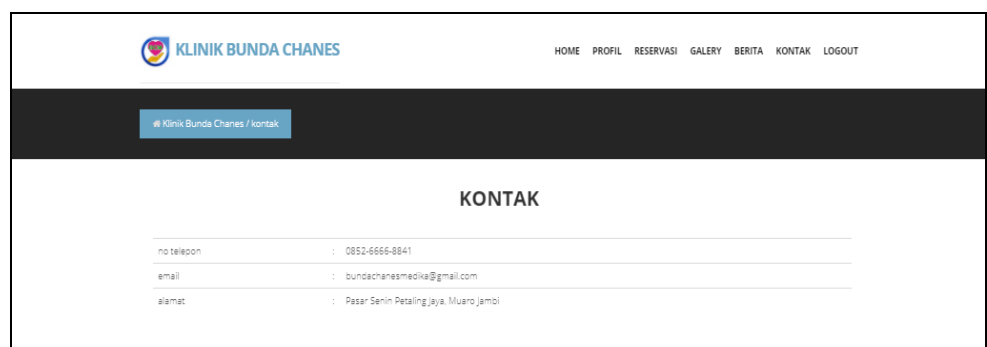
KLINIK BUNDA CHANES

HOME PROFIL RESERVASI GALERY BERITA KONTAK LOGOUT

Klinik Bunda Chanes / kontak

KONTAK

| | |
|---|---|
| no telepon | : 0852-6666-8841 |
| email | : bundachanesmedika@gmail.com |
| alamat | : Pasar Senin Petaling Jaya, Muaro Jambi |